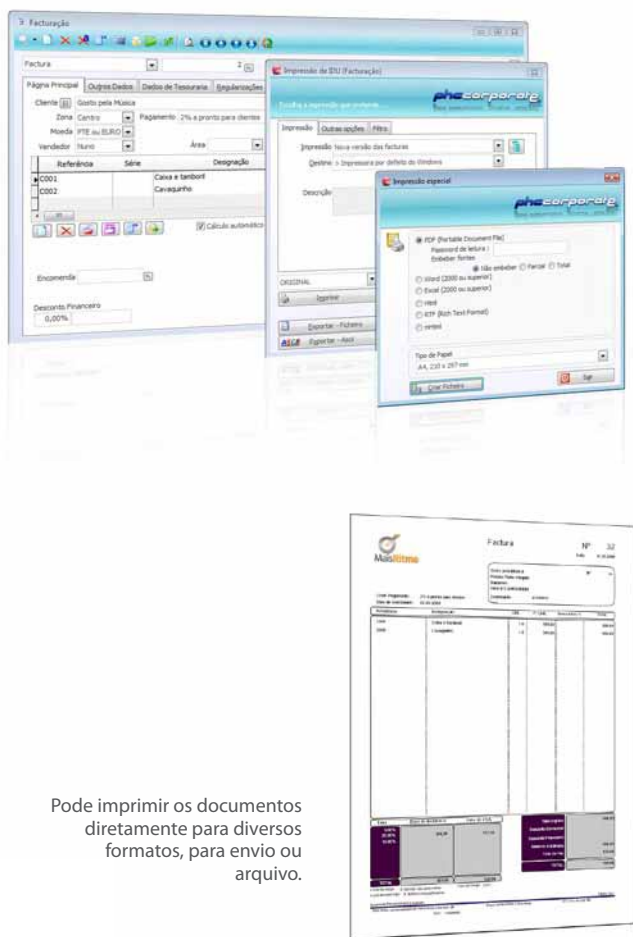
Facturação

Factura

Página Principal | Outros Dados | Dados de Tesouraria | Regularizações

Cliente | Gosto pela Música

Zona | Centro | Pagamento | 2% a pronto para clientes

Moeda | PTE ou EURO

Vendedor | Nuno | Área

| Referência | Série | Designação |
|---|---|---|
| C001 | | Caixa e tamboril |
| C002 | | Cavaquinho |

Cálculo automático

Encomenda

Desconto Financeiro
0,00%

Impressão do IDU (Facturação)

phc corporate

Escolha a impressão que pretende

Impressão | Outras opções | Filtro

Impressão | Nova versão das facturas

Destino | < Impressora por defeito do Windows

Descrição

ORIGINAL

Imprimir

Exportar - Ficheiro

ASCII Exportar - Ascii

Impressão especial

phc corporate

PDF (Portable Document File)
Password de leitura :
Embeber fontes
Não embeber Parcial Total
Word (2000 ou superior)
Excel (2000 ou superior)
Html
RTF (Rich Text Format)
xml

Tipo de Papel
A4, 210 x 297 mm

Criar Ficheiro

Sair

MaisRitmo

Factura

Nº 32

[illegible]

Pode imprimir os documentos diretamente para diversos formatos, para envio ou arquivo.